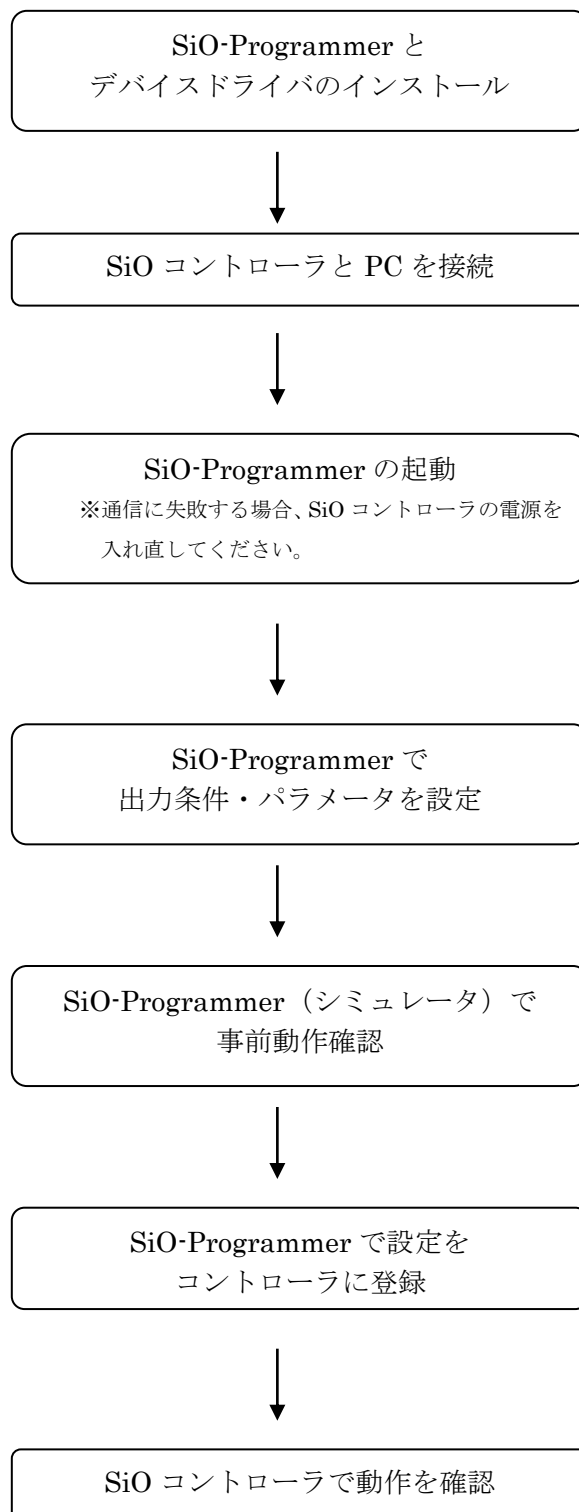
SiO-Programmer と
デバイスドライバのインストール

SiO コントローラと PC を接続

SiO-Programmer の起動
※通信に失敗する場合、SiO コントローラの電源を入れ直してください。

SiO-Programmer で
出力条件・パラメータを設定

SiO-Programmer（シミュレータ）で
事前動作確認

SiO-Programmer で設定を
コントローラに登録

SiO コントローラで動作を確認